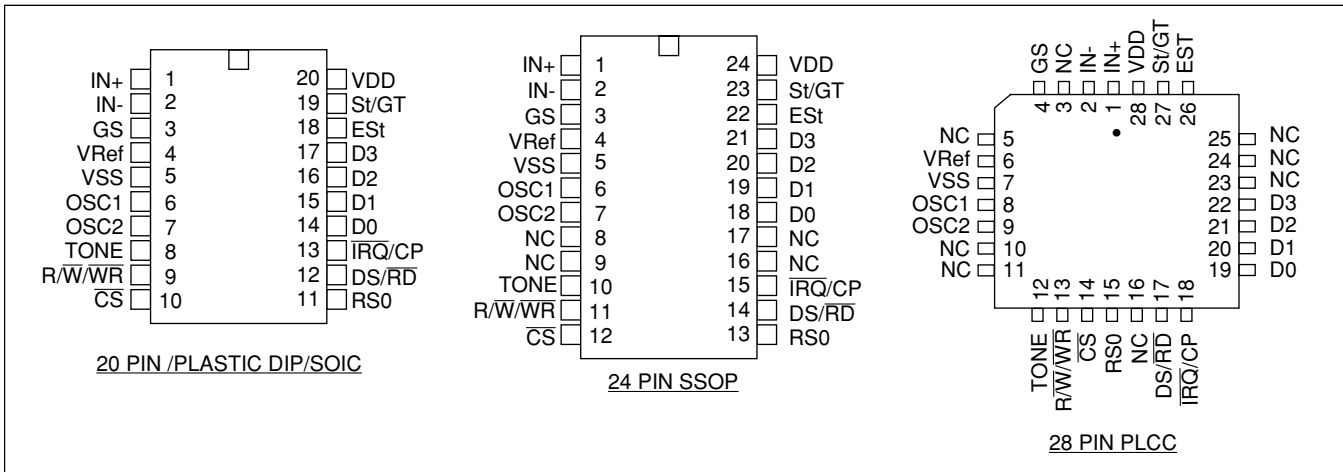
| | | | |
|---|---|---|---|
| IN+ | 1 | 20 | VDD |
| IN- | 2 | 19 | St/GT |
| GS | 3 | 18 | ESt |
| VRef | 4 | 17 | D3 |
| VSS | 5 | 16 | D2 |
| OSC1 | 6 | 15 | D1 |
| OSC2 | 7 | 14 | D0 |
| TONE | 8 | 13 | $\overline{IRQ}$/CP |
| R/$\overline{W}$/$\overline{WR}$ | 9 | 12 | DS/$\overline{RD}$ |
| $\overline{CS}$ | 10 | 11 | RS0 |

20 PIN /PLASTIC DIP/SOIC

| | | | |
|---|---|---|---|
| IN+ | 1 | 24 | VDD |
| IN- | 2 | 23 | St/GT |
| GS | 3 | 22 | ESt |
| VRef | 4 | 21 | D3 |
| VSS | 5 | 20 | D2 |
| OSC1 | 6 | 19 | D1 |
| OSC2 | 7 | 18 | D0 |
| NC | 8 | 17 | NC |
| NC | 9 | 16 | NC |
| TONE | 10 | 15 | $\overline{IRQ}$/CP |
| R/$\overline{W}$/$\overline{WR}$ | 11 | 14 | DS/$\overline{RD}$ |
| $\overline{CS}$ | 12 | 13 | RS0 |

24 PIN SSOP

GS 4
NC 3
IN- 2
IN+ 1
VDD 28
St/GT 27
EST 26

NC 5
VRef 6
VSS 7
OSC1 8
OSC2 9
NC 10
NC 11

25 NC
24 NC
23 NC
22 D3
21 D2
20 D1
19 D0

12 TONE
13 R/$\overline{W}$/$\overline{WR}$
14 $\overline{CS}$
15 RS0
16 NC
17 DS/$\overline{RD}$
18 $\overline{IRQ}$/CP

28 PIN PLCC